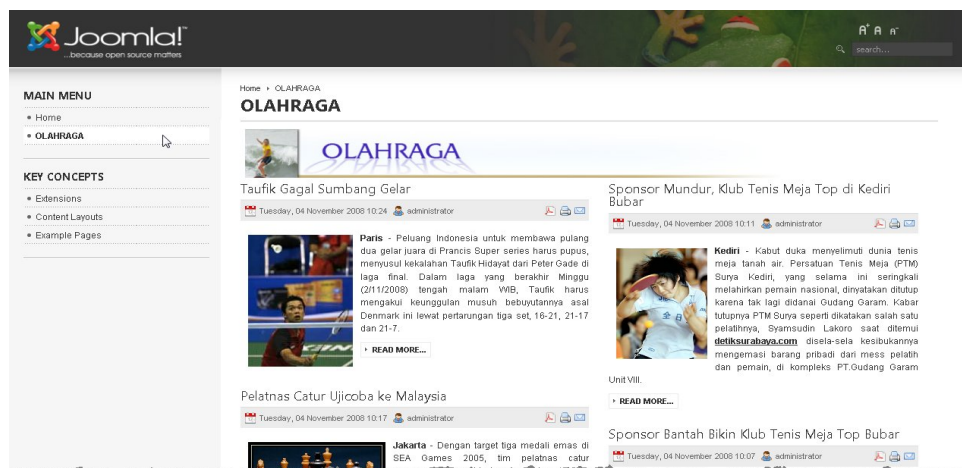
Joomla!™
...because open source matters

A⁺ A A⁻
search...

MAIN MENU
• Home
• OLAHRAGA

KEY CONCEPTS
• Extensions
• Content Layouts
• Example Pages

Home › OLAHRAGA
OLAHRAGA

OLAHRAGA

Taufik Gagal Sumbang Gelar

Tuesday, 04 November 2008 10:24 administrator

Paris - Peluang Indonesia untuk membawa pulang dua gelar juara di Prancis Super series harus pupus, menyusul kekalahan Taufik Hidayat dari Peter Gade di laga final. Dalam laga yang berakhir Minggu (2/11/2008) tengah malam WIB, Taufik harus mengakui keunggulan musuh bebuyutannya asal Denmark ini lewat pertarungan tiga set, 16-21, 21-17 dan 21-7.

› READ MORE...

Pelatnas Catur Ujicoba ke Malaysia

Tuesday, 04 November 2008 10:17 administrator

Jakarta - Dengan target tiga medali emas di SEA Games 2005, tim pelatnas catur

Sponsor Mundur, Klub Tenis Meja Top di Kediri Bubar

Tuesday, 04 November 2008 10:11 administrator

Kediri - Kabut duka menyelimuti dunia tenis meja tanah air. Persatuan Tenis Meja (PTM) Surya Kediri, yang selama ini seringkali melahirkan pemain nasional, dinyatakan ditutup karena tak lagi didanai Gudang Garam. Kabar tutupnya PTM Surya seperti dikatakan salah satu pelatihnya, Syamsudin Lakoro saat ditemui detiksurabaya.com disela-sela kesibukannya mengemasi barang pribadi dari mess pelatih dan pemain, di kompleks PT.Gudang Garam Unit VIII.

› READ MORE...

Sponsor Bantah Bikin Klub Tenis Meja Top Bubar

Tuesday, 04 November 2008 10:07 administrator